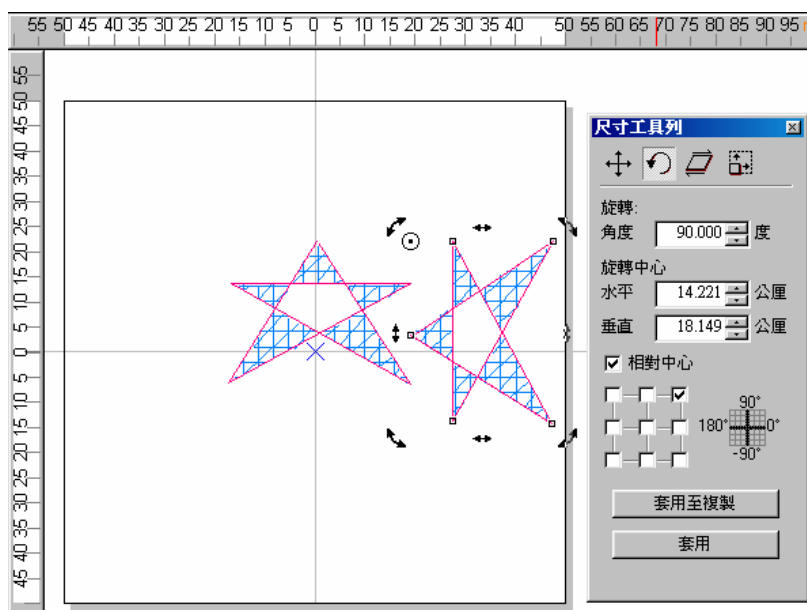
55 50 45 40 35 30 25 20 15 10 5 0 5 10 15 20 25 30 35 40 50 55 60 65 70 75 80 85 90 95

55 50 45 40 35 30 25 20 15 10 5 0 5 10 15 20 25 30 35 40 45

尺寸工具列

旋轉:
角度 90.000 度

旋轉中心
水平 14.221 公厘
垂直 18.149 公厘

相對中心

90°
180° 0°
-90°

套用至複製

套用